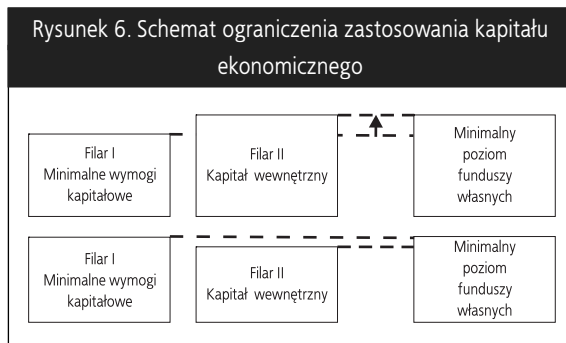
Rysunek 6. Schemat ograniczenia zastosowania kapitału ekonomicznego

Filar I
Minimalne wymogi kapitałowe

Filar II
Kapitał wewnętrzny

Minimalny poziom funduszy własnych

Filar I
Minimalne wymogi kapitałowe

Filar II
Kapitał wewnętrzny

Minimalny poziom funduszy własnych